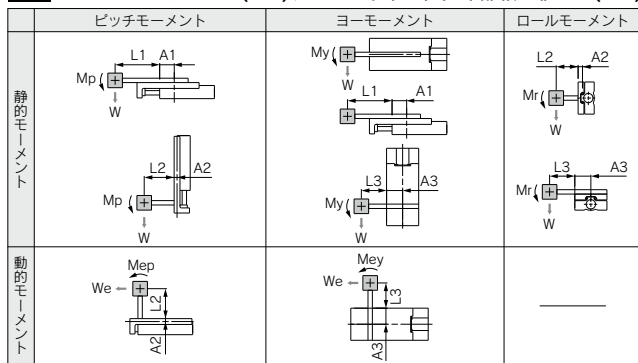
| | ピッチモーメント | ヨーモーメント | ロールモーメント |
|---|---|---|---|
| 静的モーメント | L1 A1 Mp W L2 A2 Mp W | My W L1 A1 L3 A3 My W | L2 A2 Mr W L3 A3 Mr W |
| 動的モーメント | Mep We L2 A2 | Mey We L3 A3 | |